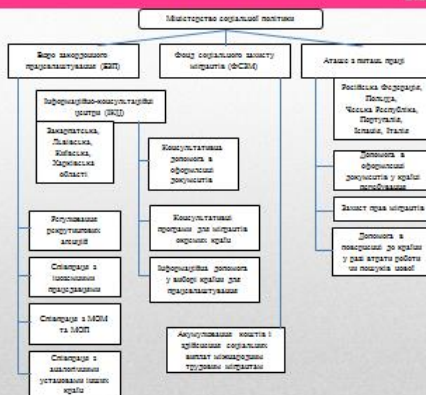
Міністерство соціальної політики

Бюро закордонного працевлаштування (БЗП)

Фонд соціального захисту мігрантів (ФСЗМ)

Аташе з питань праці

Інформаційно-консультаційні центри (ІКЦ)

Закарпатська, Львівська, Київська, Харківська області

Консультативна допомога в оформленні документів

Консультативні програми для мігрантів окремих країн

Інформаційна допомога у виборі країни для працевлаштування

Регулювання рекрутингових агенцій

Співпраця з іноземними працедавцями

Співпраця з МОМ та МОП

Співпраця з аналогічними установами інших країни

Акумулювання коштів і здійснення соціальних виплат міжнародним трудовим мігрантам

Російська Федерація, Польща, Чеська Республіка, Португалія, Іспанія, Італія

Допомога в оформленні документів у країні перебування

Захист прав мігрантів

Допомога в поверненні до країни у разі втрати роботи чи пошуків нової